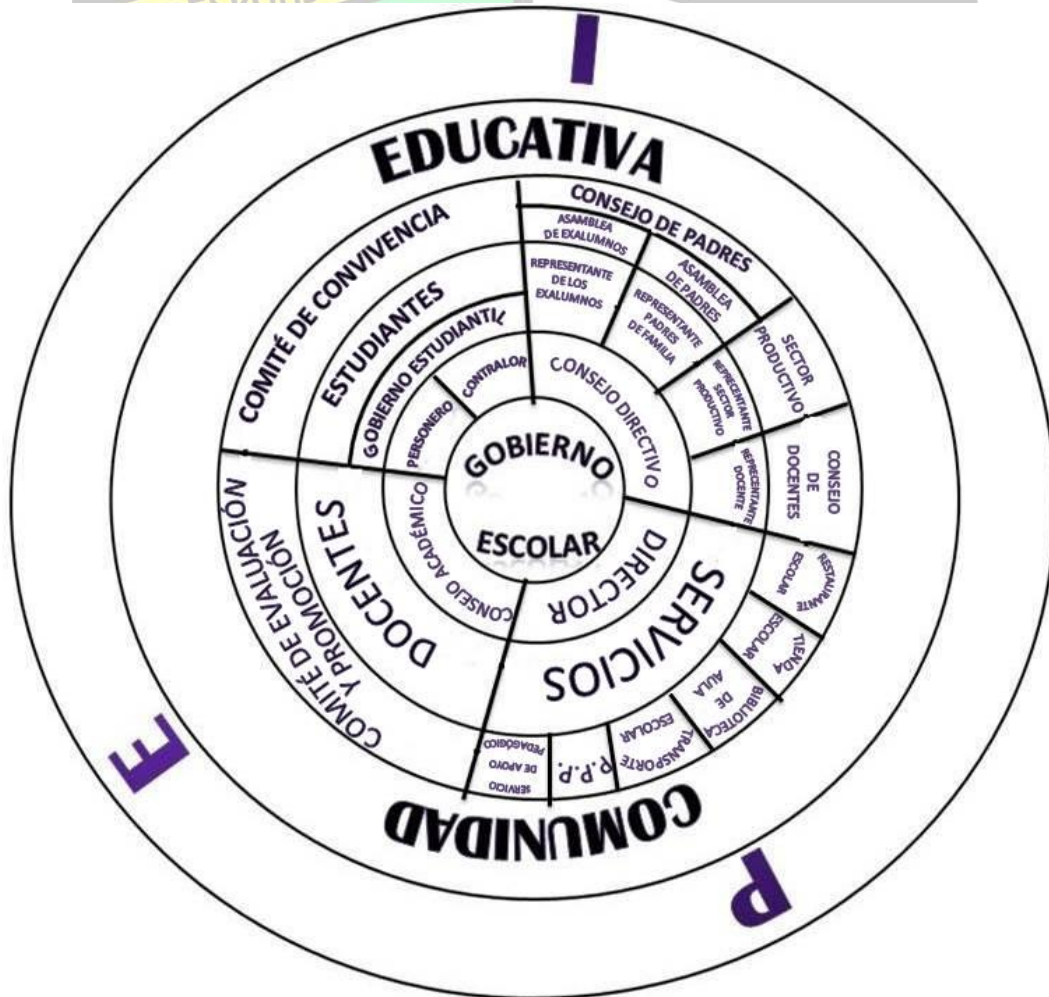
I

EDUCATIVA

CONSEJO DE PADRES

ASAMBLEA DE EXALUMNOS

REPRESENTANTE DE LOS EXALUMNOS

ASAMBLEA DE PADRES

REPRESENTANTE PADRES DE FAMILIA

SECTOR PRODUCTIVO

REPRESENTANTE SECTOR PRODUCTIVO

CONSEJO DE DOCENTES

REPRESENTANTE DOCENTE

COMITÉ DE CONVIVENCIA

ESTUDIANTES

GOBIERNO ESTUDIANTIL

CONTRALOR

PERSONERO

CONSEJO DIRECTIVO

GOBIERNO

ESCOLAR

CONSEJO ACADÉMICO

DIRECTOR

DOCENTES

COMITÉ DE EVALUACIÓN Y PROMOCIÓN

SERVICIOS

RESTAURANTE ESCOLAR

TIENDA ESCOLAR

BIBLIOTECA DE AULA

TRANSPORTE ESCOLAR

R.P.P.

SERVICIO DE APOYO PEDAGÓGICO

COMUNIDAD

E

P